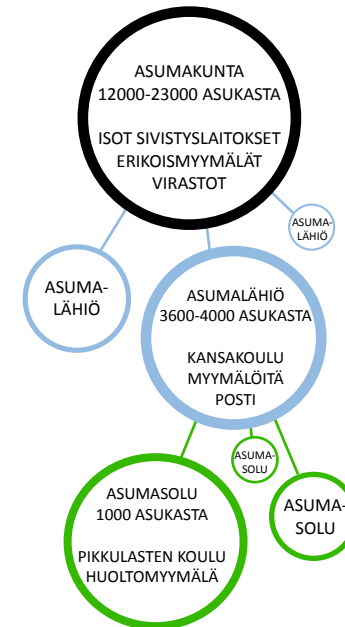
ASUMAKUNTA
12000-23000 ASUKASTA

ISOT SIVISTYSLAITOKSET
ERIKOISMYYMÄLÄT
VIRASTOT

ASUMALÄHIÖ

ASUMALÄHIÖ

ASUMALÄHIÖ
3600-4000 ASUKASTA

KANSAKOULU
MYYMÄLÖITÄ
POSTI

ASUMASOLU

ASUMASOLU
1000 ASUKASTA

PIKKULASTEN KOULU
HUOLTOMYYMÄLÄ

ASUMASOLU